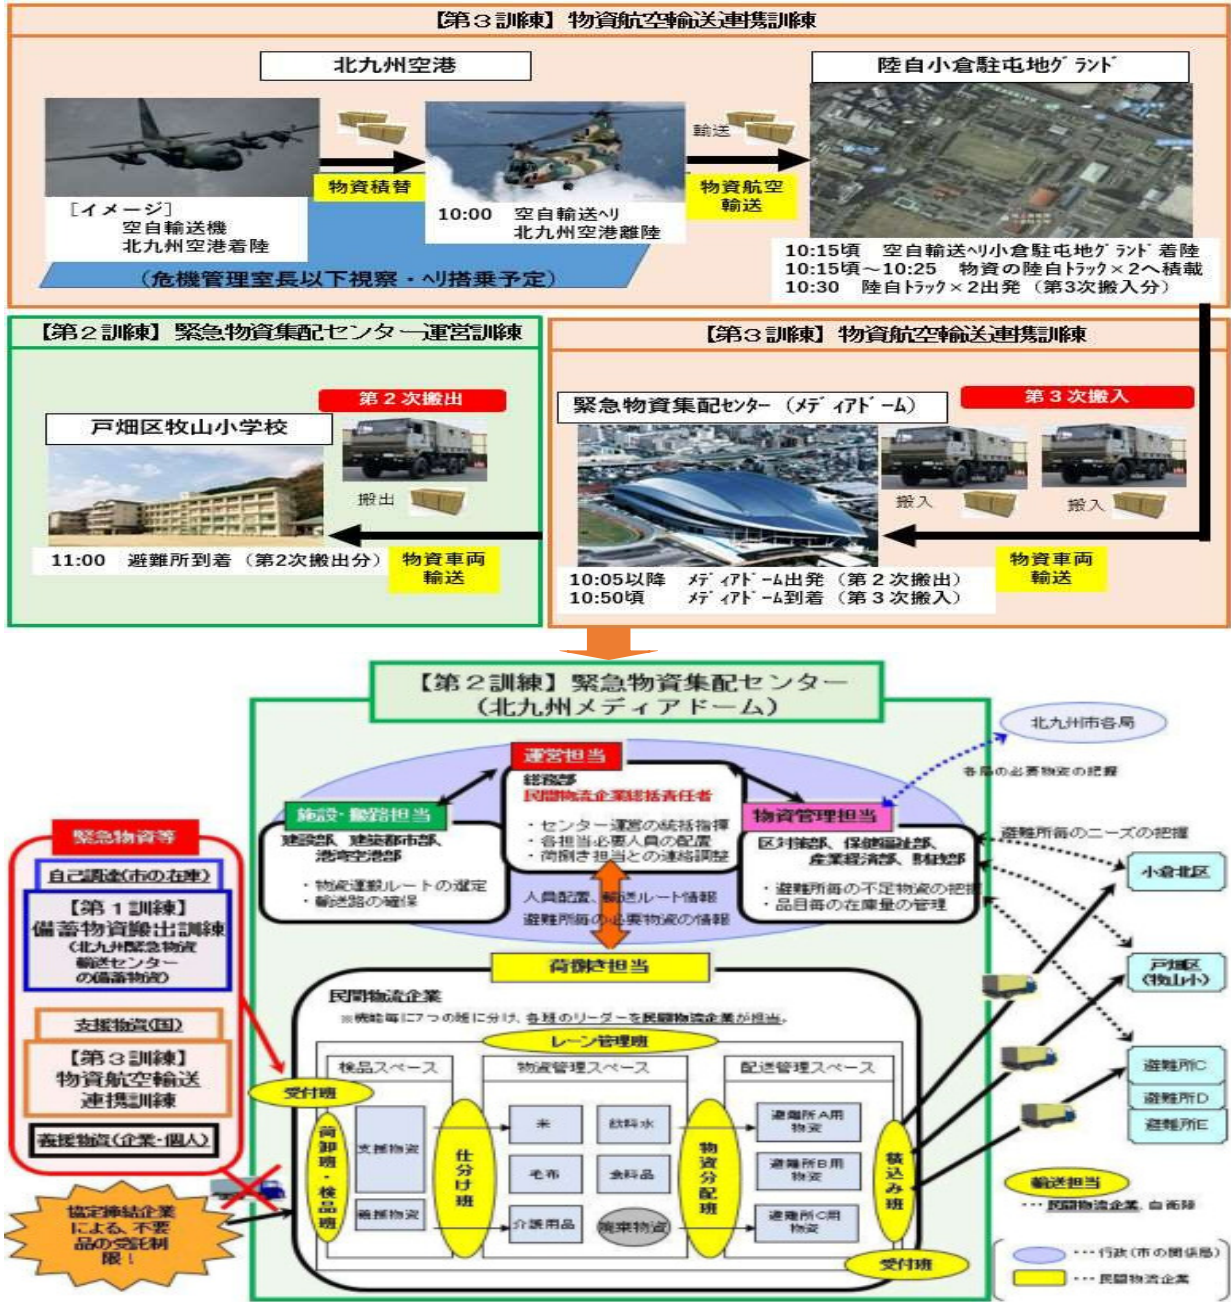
【第３訓練】物資航空輸送連携訓練

北九州空港

陸自小倉駐屯地グランド

［イメージ］
空自輸送機
北九州空港着陸

物資積替

10:00　空自輸送ヘリ
北九州空港離陸

輸送

物資航空
輸送

10:15頃　空自輸送ヘリ小倉駐屯地グランド着陸
10:15頃～10:25　物資の陸自トラック×２へ積載
10:30　陸自トラック×２出発（第3次搬入分）

（危機管理室長以下視察・ヘリ搭乗予定）

【第２訓練】緊急物資集配センター運営訓練

第２次搬出

戸畑区牧山小学校

搬出

11:00　避難所到着（第2次搬出分）

物資車両
輸送

【第３訓練】物資航空輸送連携訓練

緊急物資集配センター（メディアドーム）

第３次搬入

搬入

搬入

10:05以降　メディアドーム出発（第２次搬出）
10:50頃　メディアドーム到着（第３次搬入）

物資車両
輸送

【第２訓練】緊急物資集配センター
（北九州メディアドーム）

北九州市各局

各局の必要物資の把握

運営担当

総務部
民間物流企業総括責任者

・センター運営の統括指揮
・各担当必要人員の配置
・荷捌き担当との連絡調整

施設・輸路担当

建設部、建築都市部、
港湾空港部

・物資運搬ルートの選定
・輸送路の確保

物資管理担当

区対策部、保健福祉部、
産業経済部、財政部

・避難所毎の不足物資の把握
・品目毎の在庫量の管理

避難所毎のニーズの把握

人員配置、輸送ルート情報
避難所毎の必要物資の情報

荷捌き担当

緊急物資等

自己調達(市の在庫)

【第１訓練】
備蓄物資搬出訓練
(北九州緊急物資
輸送センター
の備蓄物資)

支援物資(国)

【第３訓練】
物資航空輸送
連携訓練

義援物資(企業・個人)

協定締結企業
による、不要
品の受託制
限！

民間物流企業
※機能毎に7つの班に分け、各班のリーダーを民間物流企業が担当。

レーン管理班

受付班

検品スペース

物資管理スペース

配送管理スペース

荷卸班・検品班

支援物資

義援物資

仕分け班

米

飲料水

毛布

食料品

介護用品

廃棄物資

物資分配班

避難所A用
物資

避難所B用
物資

避難所C用
物資

積込み班

受付班

小倉北区

戸畑区
(牧山小)

避難所C

避難所D

避難所E

輸送担当
…民間物流企業、自衛隊

…行政（市の関係局）

…民間物流企業